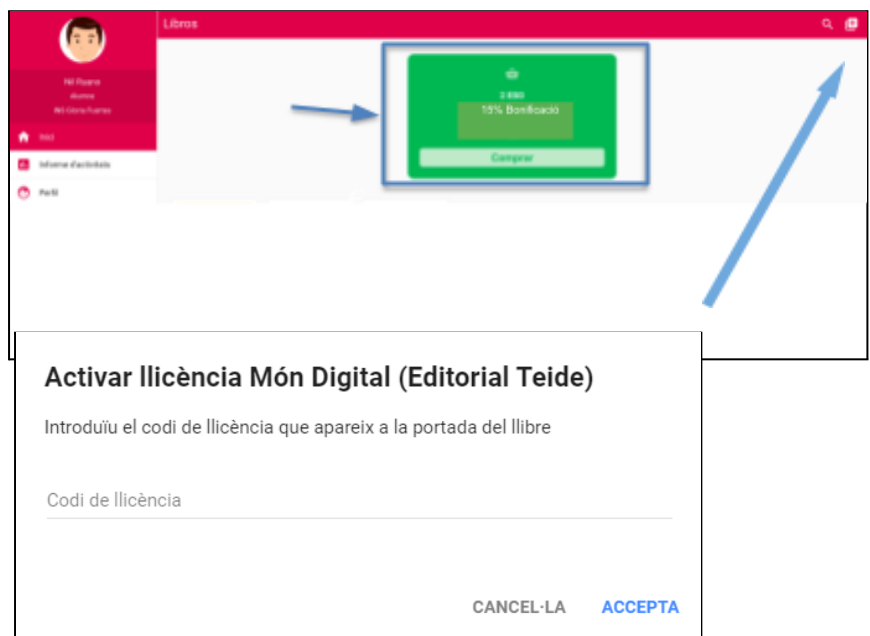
Libros

Nil Fuares
Alumne
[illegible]

Inici
Informe d'activitats
Perfil

2 ESO
15% Bonificació
Comprar

Activar llicència Món Digital (Editorial Teide)

Introduïu el codi de llicència que apareix a la portada del llibre

Codi de llicència

CANCEL·LA ACCEPTA